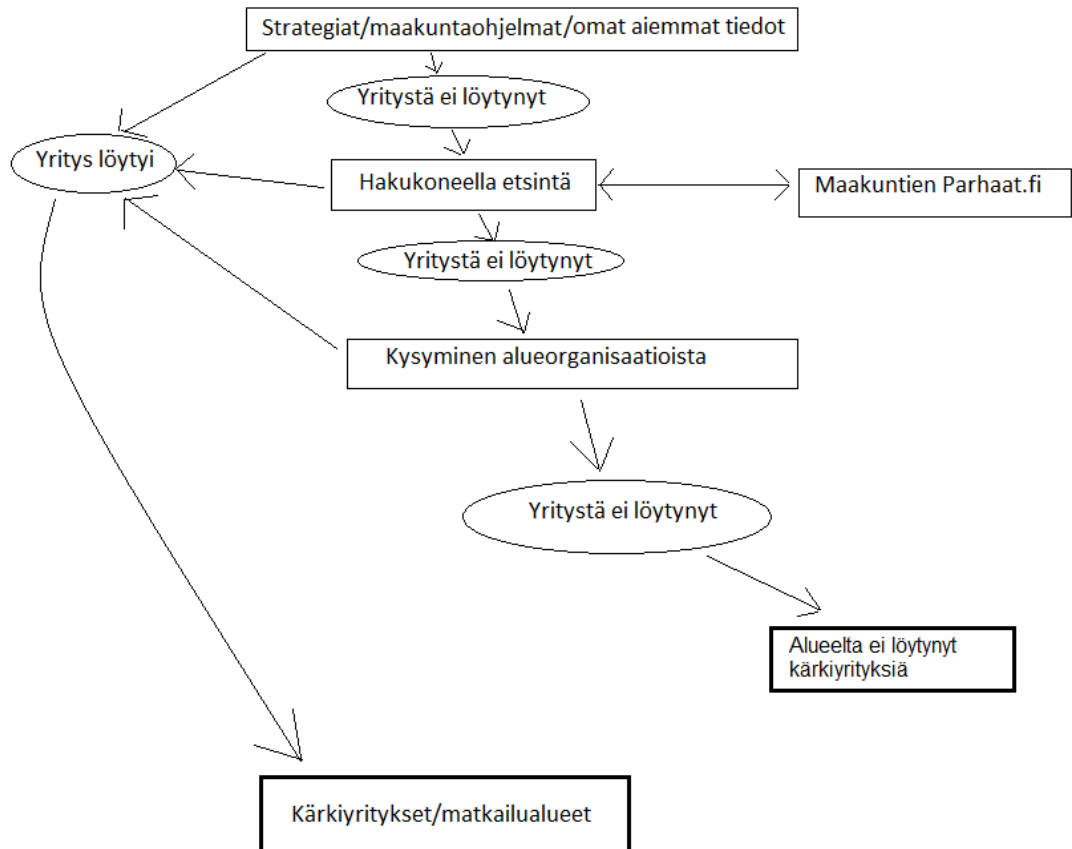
Strategiat/maakuntaohjelmat/omat aiemmat tiedot

Yritystä ei löytynyt

Yritys löytyi

Hakukoneella etsintä

Maakuntien Parhaat.fi

Yritystä ei löytynyt

Kysyminen alueorganisaatioista

Yritystä ei löytynyt

Alueelta ei löytynyt kärkiyrityksiä

Kärkiyritykset/matkailualueet